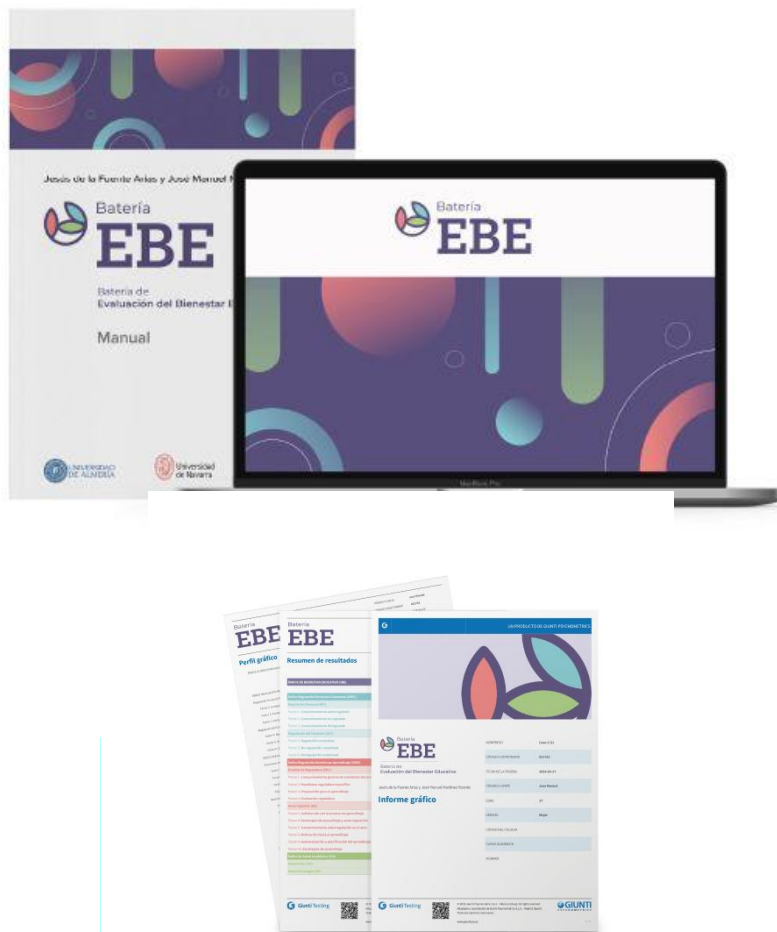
Jesús de la Fuente Arias y José Manuel M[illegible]

Batería
EBE

Batería de
Evaluación del Bienestar E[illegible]

Manual

UNIVERSIDAD DE ALMERÍA

Universidad de Navarra

Batería
EBE

MacBook Pro

Batería
EBE
Perfil gráfico

Batería
EBE
Resumen de resultados

UN PRODUCTO DE GIUNTI PSYCHOMETRICS

Batería
EBE
Batería de
Evaluación del Bienestar Educativo

Jesús de la Fuente Arias y José Manuel Martínez Vicente

Informe gráfico

Giunti Testing

Giunti Testing

GIUNTI PSYCHOMETRICS